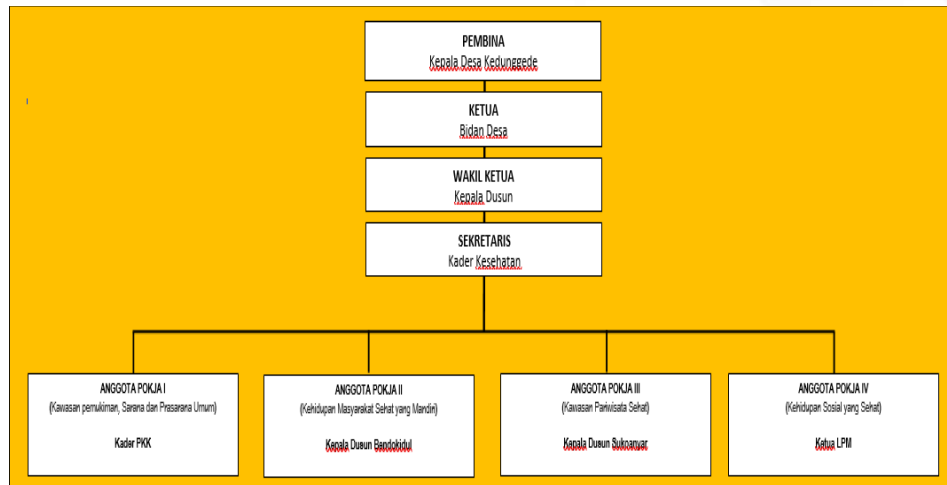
PEMBINA
Kepala Desa Kedunggede

KETUA
Bidan Desa

WAKIL KETUA
Kepala Dusun

SEKRETARIS
Kader Kesehatan

ANGGOTA POKJA I
(Kawasan pemukiman, Sarana dan Prasarana Umum)
Kader PKK

ANGGOTA POKJA II
(Kehidupan Masyarakat Sehat yang Mandiri)
Kepala Dusun Bendokidul

ANGGOTA POKJA III
(Kawasan Pariwisata Sehat)
Kepala Dusun Sukoanyar

ANGGOTA POKJA IV
(Kehidupan Sosial yang Sehat)
Ketua LPM